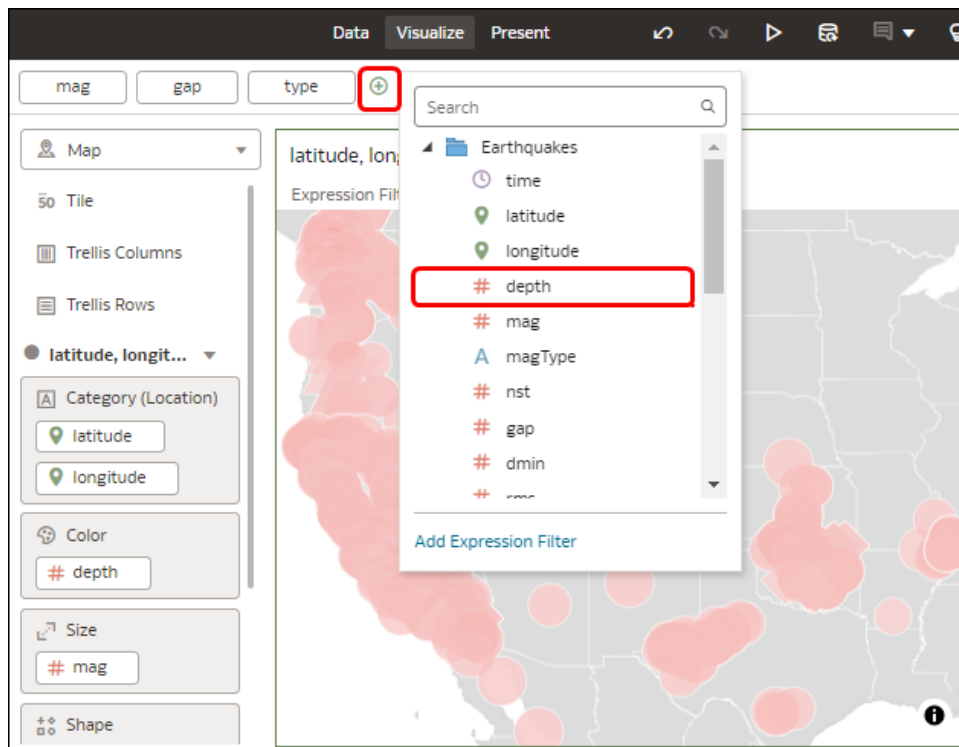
Data Visualize Present

mag gap type

Search

Earthquakes
time
latitude
longitude
depth
mag
magType
nst
gap
dmin
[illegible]

Add Expression Filter

Map
50 Tile
Trellis Columns
Trellis Rows
latitude, longit...
Category (Location)
latitude
longitude
Color
depth
Size
mag
Shape

latitude, long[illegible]
Expression Filt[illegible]